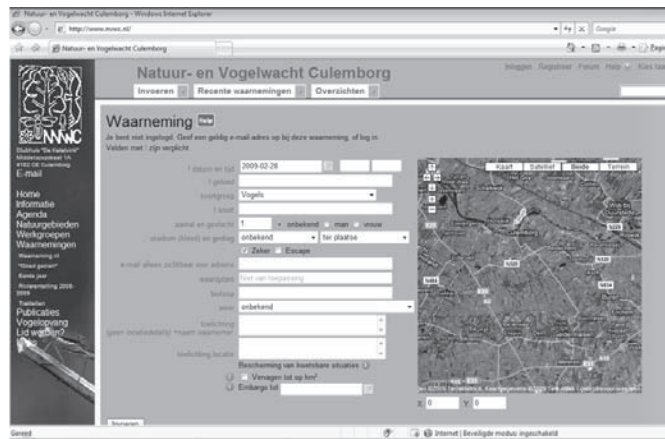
Natuur- en Vogelwacht Culemborg - Windows Internet Explorer

http://www.nvwc.nl/

Google

Natuur- en Vogelwacht Culemborg

Natuur- en Vogelwacht Culemborg

Inloggen Registreer Forum Help Kies taal

Invoeren Recente waarnemingen Overzichten

NVWC

Clubhuis "De Hazelvink" Middelsteestraat 1A 4102 DE Culemborg

E-mail

Home
Informatie
Agenda
Natuurgebieden
Werkgroepen
Waarnemingen
Waarneming.nl
"Sited gezien"
Eerste jaar
Ruilbeurs 2008-2009
Trektellen
Publicaties
Vogelopvang
Lid worden?

Waarneming Help

Je bent niet ingelogd. Geef een geldig e-mail adres op bij deze waarneming, of log in.
Velden met ! zijn verplicht

! datum en tijd 2009-02-28
! gebied
soortgroep Vogels
! soort
aantal en geslacht 1 onbekend man vrouw
stadium (kleed) en gedrag onbekend ter plaatse
Zeker Escape
e-mail alleen zichtbaar voor admins
waarnemer Niet van toepassing
teller
stratenbeeld kalkel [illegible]
telmethode onbekend
toelichting (geen locatiedetails) **aan waarnemer
toelichting locatie
Bescherming van kwetsbare situaties
Vervagen tot op km²
Embargo tot

Kaart Satelliet Beide Terrein

X 0 Y 0

Invoeren

Gereed Internet | Beveiligde modus: ingeschakeld